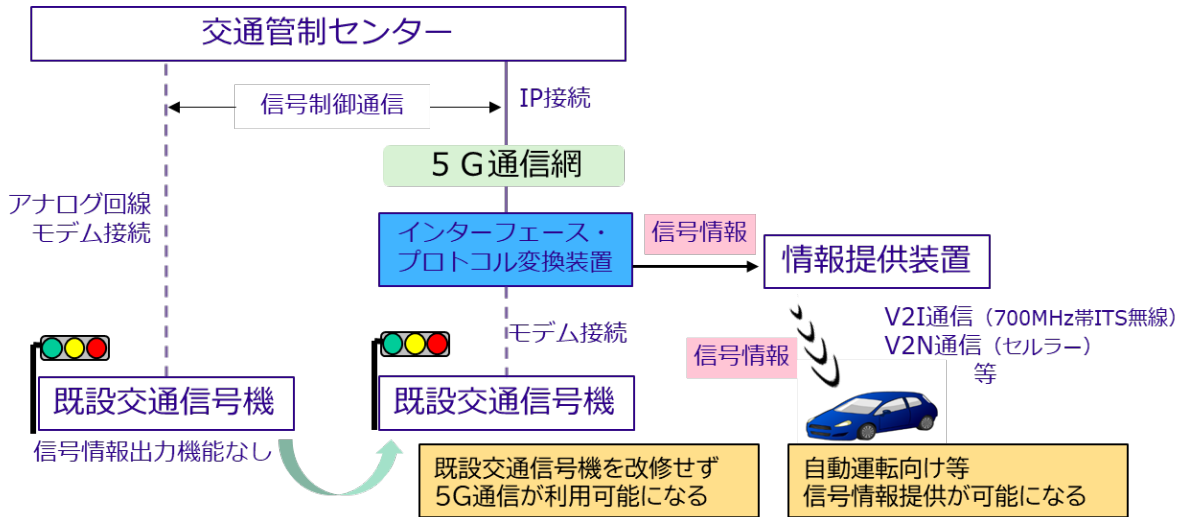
交通管制センター

信号制御通信

IP接続

5G通信網

アナログ回線
モデム接続

インターフェース・
プロトコル変換装置

信号情報

情報提供装置

V2I通信（700MHz帯ITS無線）
V2N通信（セルラー）
等

モデム接続

信号情報

既設交通信号機

既設交通信号機

信号情報出力機能なし

既設交通信号機を改修せず
5G通信が利用可能になる

自動運転向け等
信号情報提供が可能になる